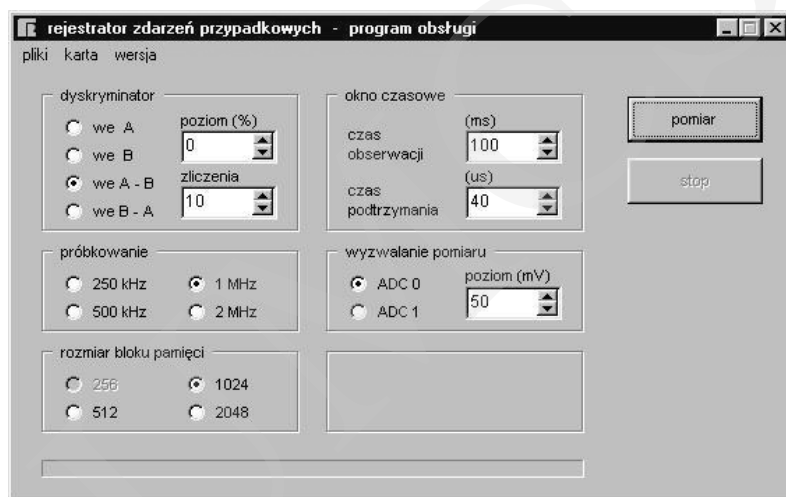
rejestrator zdarzeń przypadkowych - program obsługi

pliki karta wersja

dyskryminator

we A

we B

we A - B

we B - A

poziom (%)

0

zliczenia

10

okno czasowe

czas obserwacji

(ms)

100

czas podtrzymania

(us)

40

pomiar

stop

próbkowanie

250 kHz

1 MHz

500 kHz

2 MHz

wyzwalanie pomiaru

ADC 0

ADC 1

poziom (mV)

50

rozmiar bloku pamięci

256

1024

512

2048